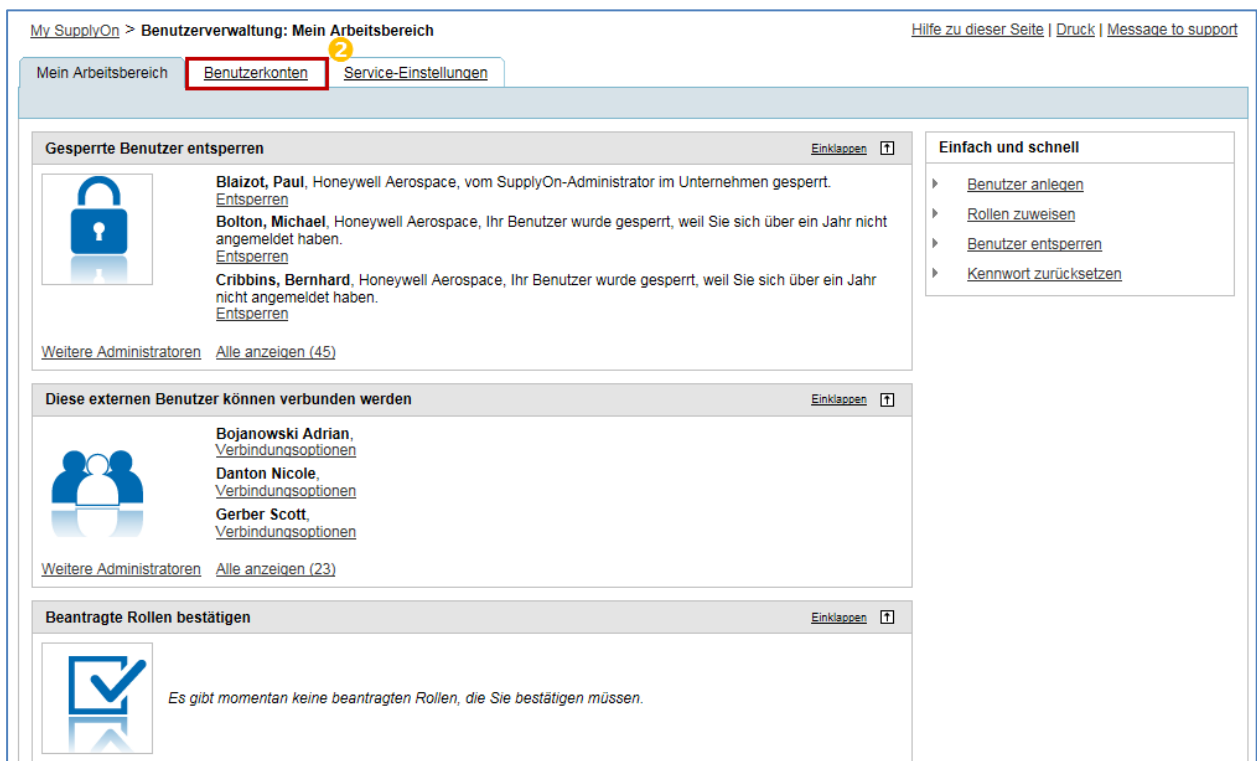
My SupplyOn > Benutzerverwaltung: Mein Arbeitsbereich

Hilfe zu dieser Seite | Druck | Message to support

2

Mein Arbeitsbereich Benutzerkonten Service-Einstellungen

Gesperrte Benutzer entsperren Einklappen

Blaizot, Paul, Honeywell Aerospace, vom SupplyOn-Administrator im Unternehmen gesperrt.
Entsperren

Bolton, Michael, Honeywell Aerospace, Ihr Benutzer wurde gesperrt, weil Sie sich über ein Jahr nicht angemeldet haben.
Entsperren

Cribbins, Bernhard, Honeywell Aerospace, Ihr Benutzer wurde gesperrt, weil Sie sich über ein Jahr nicht angemeldet haben.
Entsperren

Weitere Administratoren Alle anzeigen (45)

Diese externen Benutzer können verbunden werden Einklappen

Bojanowski Adrian,
Verbindungsoptionen

Danton Nicole,
Verbindungsoptionen

Gerber Scott,
Verbindungsoptionen

Weitere Administratoren Alle anzeigen (23)

Beantragte Rollen bestätigen Einklappen

Es gibt momentan keine beantragten Rollen, die Sie bestätigen müssen.

Einfach und schnell

Benutzer anlegen

Rollen zuweisen

Benutzer entsperren

Kennwort zurücksetzen